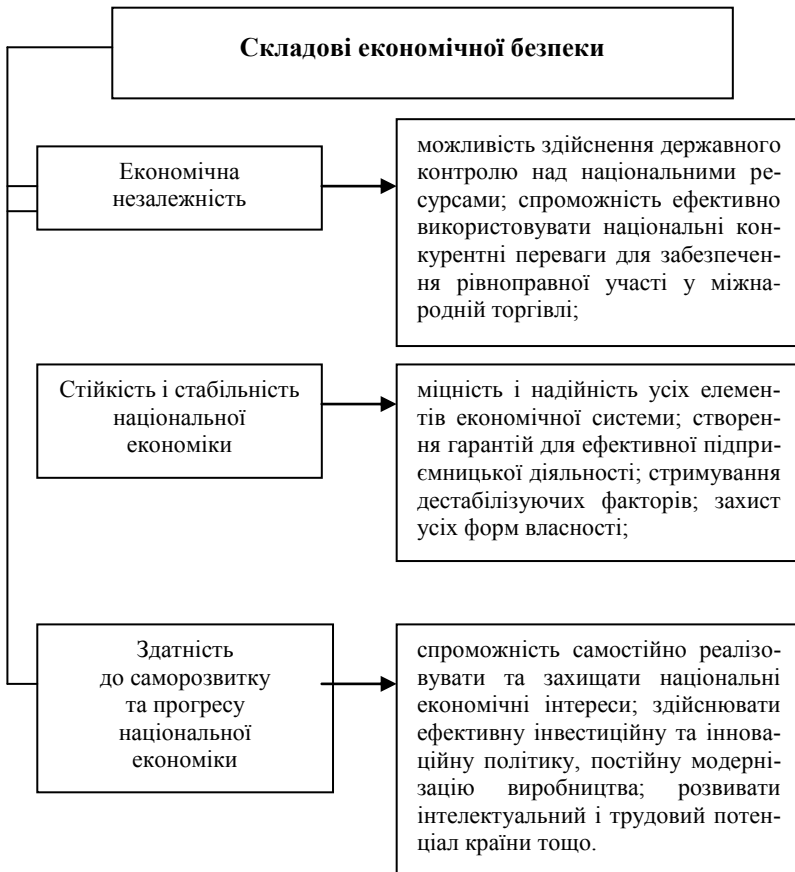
Складові економічної безпеки

Економічна незалежність

можливість здійснення державного контролю над національними ресурсами; спроможність ефективно використовувати національні конкурентні переваги для забезпечення рівноправної участі у міжнародній торгівлі;

Стійкість і стабільність національної економіки

міцність і надійність усіх елементів економічної системи; створення гарантій для ефективної підприємницької діяльності; стримування дестабілізуючих факторів; захист усіх форм власності;

Здатність до саморозвитку та прогресу національної економіки

спроможність самостійно реалізовувати та захищати національні економічні інтереси; здійснювати ефективну інвестиційну та інноваційну політику, постійну модернізацію виробництва; розвивати інтелектуальний і трудовий потенціал країни тощо.